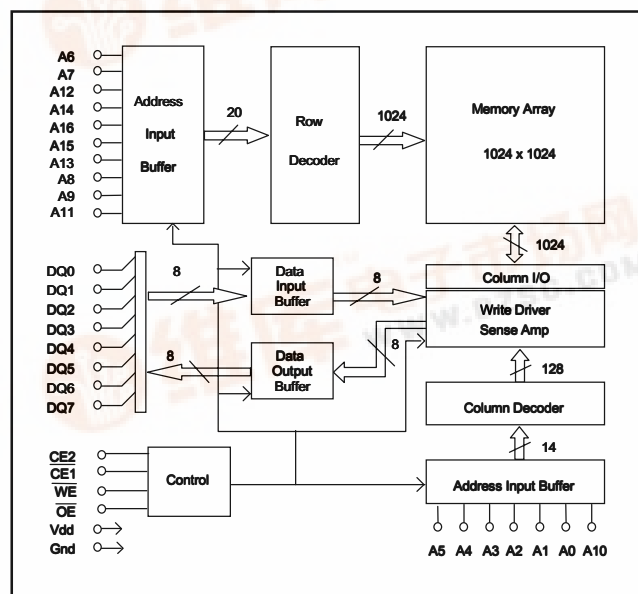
A6
A7
A12
A14
A16
A15
A13
A8
A9
A11

Address Input Buffer

20

Row Decoder

1024

Memory Array

1024 x 1024

1024

DQ0
DQ1
DQ2
DQ3
DQ4
DQ5
DQ6
DQ7

8

Data Input Buffer

8

Column I/O

Write Driver Sense Amp

8

8

Data Output Buffer

128

Column Decoder

14

CE2
$\overline{CE1}$
$\overline{WE}$
$\overline{OE}$
Vdd
Gnd

Control

Address Input Buffer

A5 A4 A3 A2 A1 A0 A10